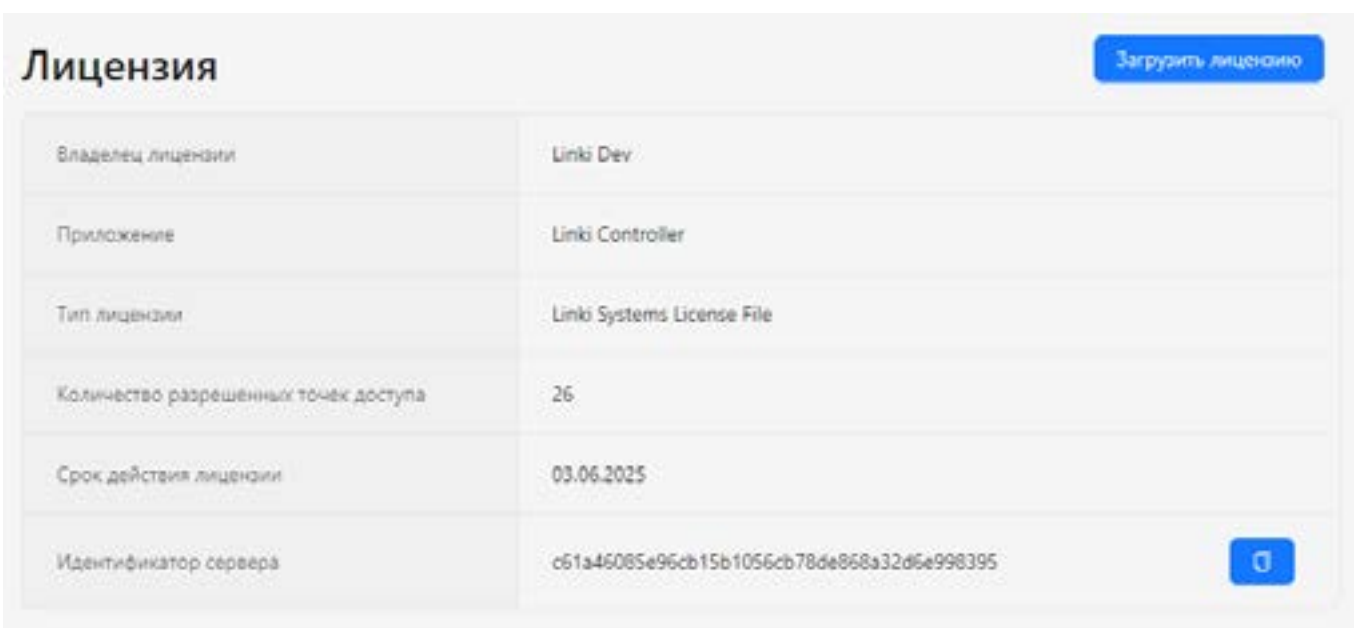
Лицензия

Загрузить лицензию

| | |
|---|---|
| Владелец лицензии | Linki Dev |
| Приложение | Linki Controller |
| Тип лицензии | Linki Systems License File |
| Количество разрешенных точек доступа | 26 |
| Срок действия лицензии | 03.06.2025 |
| Идентификатор сервера | c61a46085e96cb15b1056cb78de868a32d6e998395 |